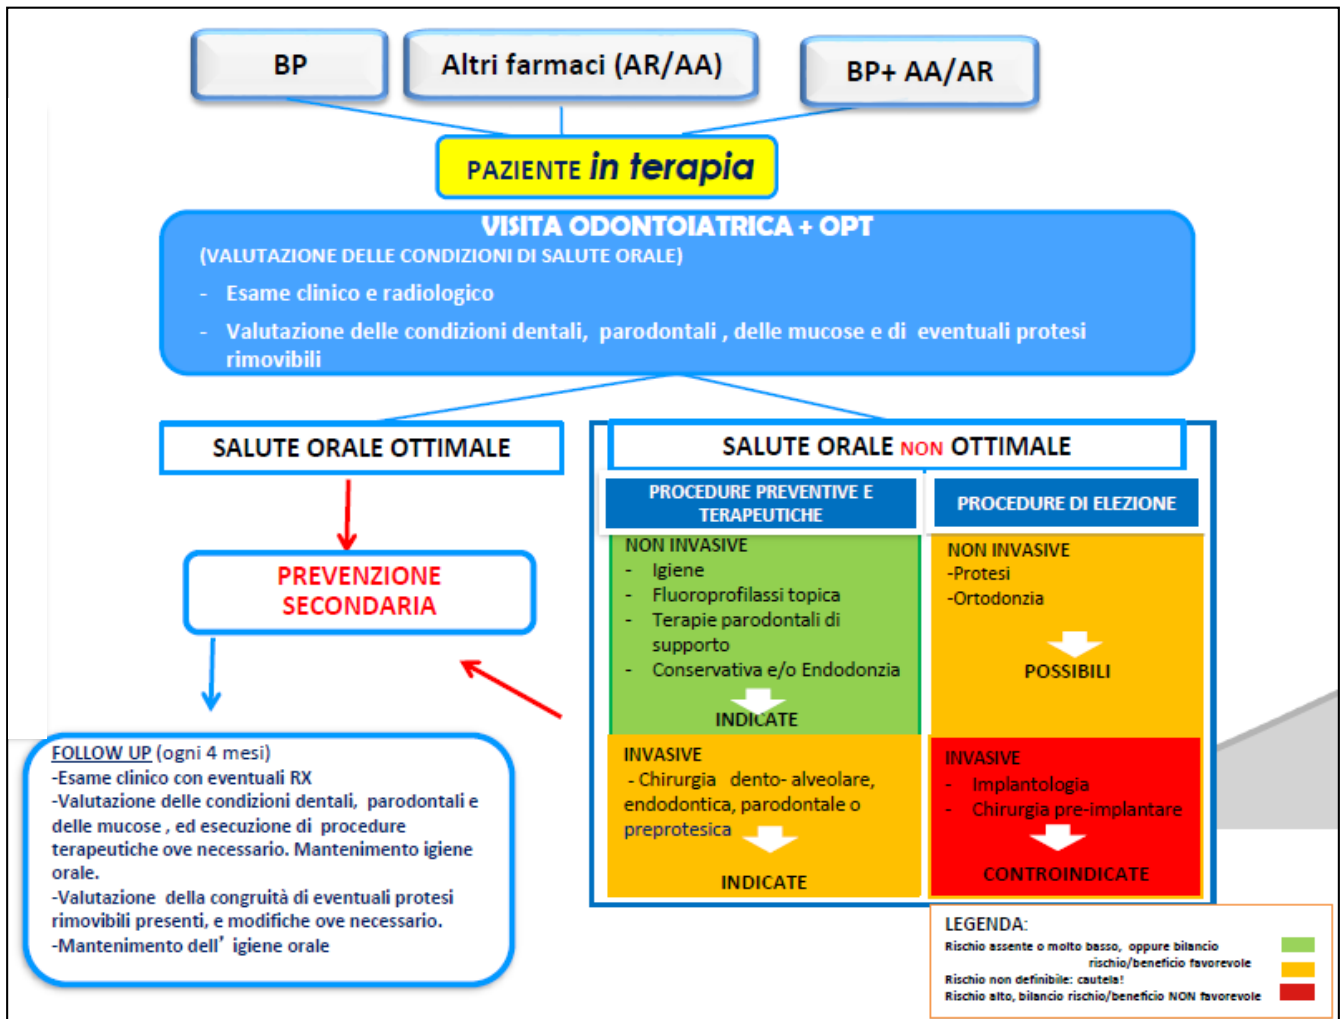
BP

Altri farmaci (AR/AA)

BP+ AA/AR

PAZIENTE in terapia

VISITA ODONTOIATRICA + OPT
(VALUTAZIONE DELLE CONDIZIONI DI SALUTE ORALE)
- Esame clinico e radiologico
- Valutazione delle condizioni dentali, parodontali , delle mucose e di eventuali protesi rimovibili

SALUTE ORALE OTTIMALE

PREVENZIONE SECONDARIA

SALUTE ORALE NON OTTIMALE

PROCEDURE PREVENTIVE E TERAPEUTICHE

PROCEDURE DI ELEZIONE

NON INVASIVE
- Igiene
- Fluoroprofilassi topica
- Terapie parodontali di supporto
- Conservativa e/o Endodonzia

INDICATE

NON INVASIVE
-Protesi
-Ortodonzia

POSSIBILI

INVASIVE
- Chirurgia dento- alveolare, endodontica, parodontale o preprotesica

INDICATE

INVASIVE
- Implantologia
- Chirurgia pre-implantare

CONTROINDICATE

FOLLOW UP (ogni 4 mesi)
-Esame clinico con eventuali RX
-Valutazione delle condizioni dentali, parodontali e delle mucose , ed esecuzione di procedure terapeutiche ove necessario. Mantenimento igiene orale.
-Valutazione della congruità di eventuali protesi rimovibili presenti, e modifiche ove necessario.
-Mantenimento dell' igiene orale

LEGENDA:
Rischio assente o molto basso, oppure bilancio rischio/beneficio favorevole
Rischio non definibile: cautela!
Rischio alto, bilancio rischio/beneficio NON favorevole